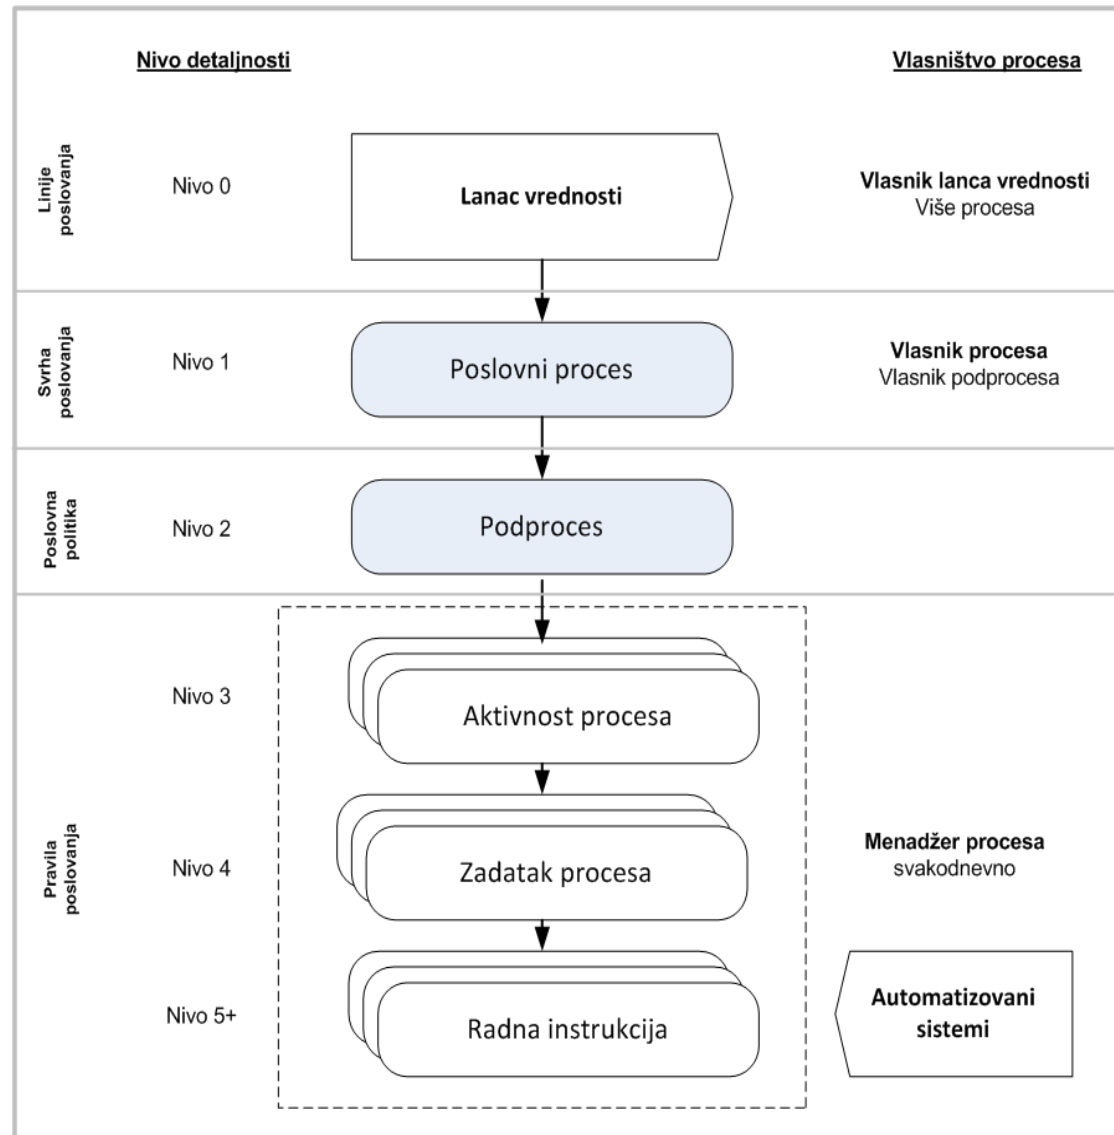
Nivo detaljnosti

Vlasništvo procesa

Linije poslovanja

Nivo 0

Lanac vrednosti

Vlasnik lanca vrednosti
Više procesa

Svrha poslovanja

Nivo 1

Poslovni proces

Vlasnik procesa
Vlasnik podprocesa

Poslovna politika

Nivo 2

Podproces

Pravila poslovanja

Nivo 3

Aktivnost procesa

Nivo 4

Zadatak procesa

Menadžer procesa
svakodnevno

Nivo 5+

Radna instrukcija

Automatizovani sistemi